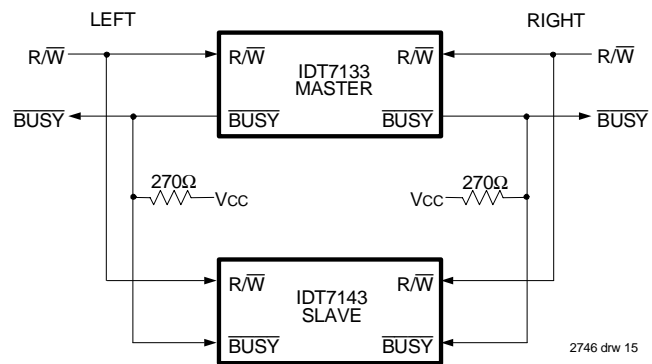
LEFT

RIGHT

$R/\overline{W}$

$R/\overline{W}$

IDT7133
MASTER

$R/\overline{W}$

$R/\overline{W}$

$\overline{BUSY}$

$\overline{BUSY}$

$\overline{BUSY}$

$\overline{BUSY}$

270Ω

Vcc

Vcc

270Ω

$R/\overline{W}$

IDT7143
SLAVE

$R/\overline{W}$

$\overline{BUSY}$

$\overline{BUSY}$

2746 drw 15